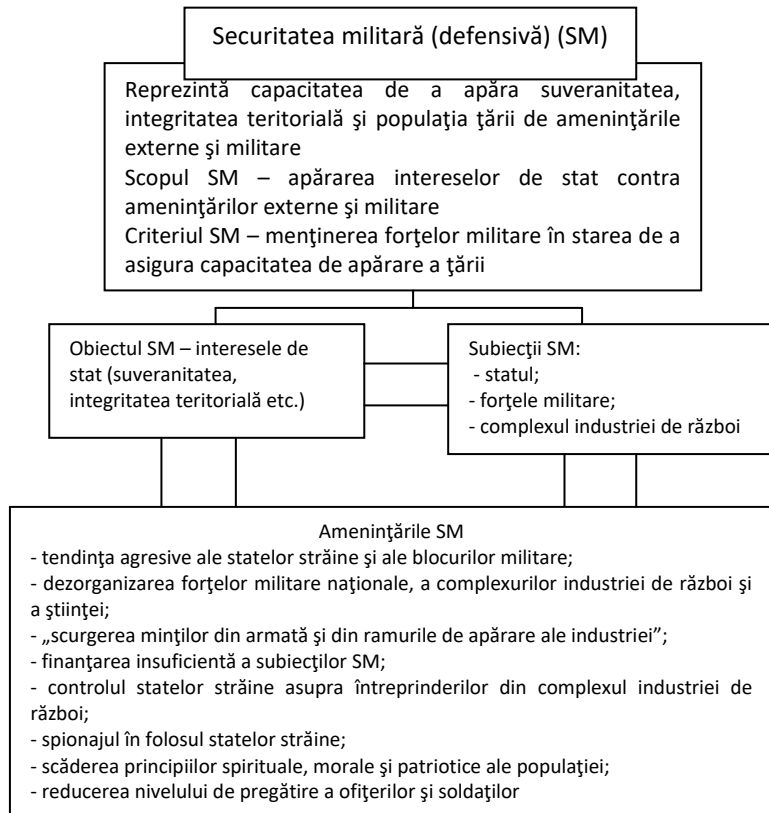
Securitatea militară (defensivă) (SM)

Reprezintă capacitatea de a apăra suveranitatea, integritatea teritorială şi populaţia ţării de ameninţările externe şi militare
Scopul SM – apărarea intereselor de stat contra ameninţărilor externe şi militare
Criteriul SM – menţinerea forţelor militare în starea de a asigura capacitatea de apărare a ţării

Obiectul SM – interesele de stat (suveranitatea, integritatea teritorială etc.)

Subiecţii SM:
- statul;
- forţele militare;
- complexul industriei de război

Ameninţările SM
- tendinţa agresive ale statelor străine şi ale blocurilor militare;
- dezorganizarea forţelor militare naţionale, a complexurilor industriei de război şi a ştiinţei;
- „scurgerea minţilor din armată şi din ramurile de apărare ale industriei";
- finanţarea insuficientă a subiecţilor SM;
- controlul statelor străine asupra întreprinderilor din complexul industriei de război;
- spionajul în folosul statelor străine;
- scăderea principiilor spirituale, morale şi patriotice ale populaţiei;
- reducerea nivelului de pregătire a ofiţerilor şi soldaţilor